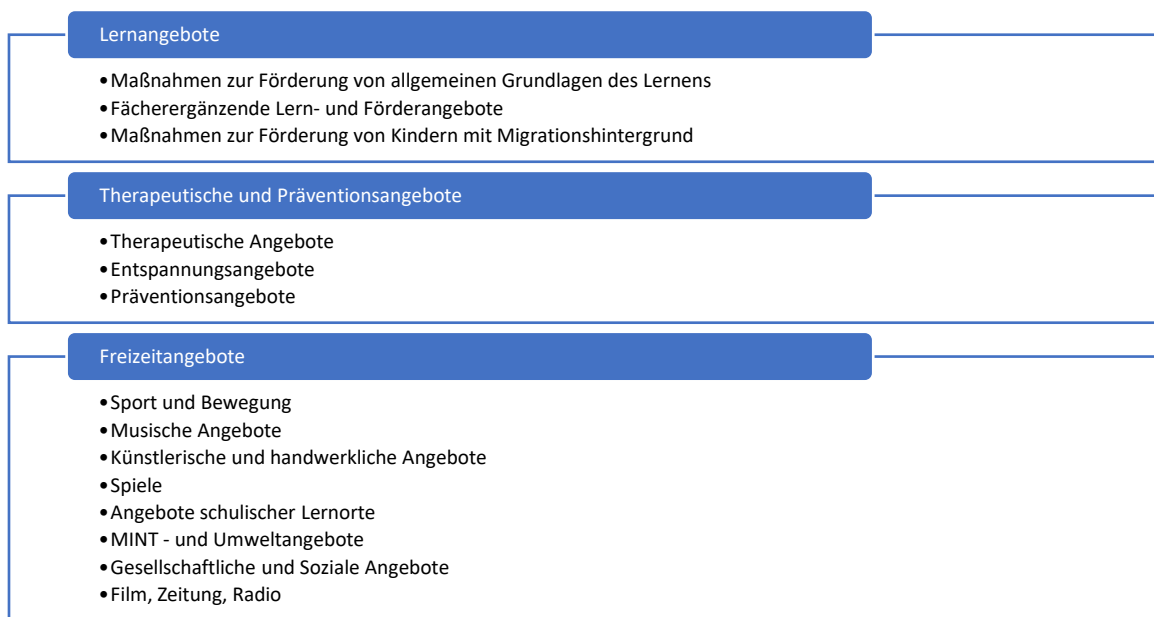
Lernangebote

- Maßnahmen zur Förderung von allgemeinen Grundlagen des Lernens
- Fächerergänzende Lern- und Förderangebote
- Maßnahmen zur Förderung von Kindern mit Migrationshintergrund

Therapeutische und Präventionsangebote

- Therapeutische Angebote
- Entspannungsangebote
- Präventionsangebote

Freizeitangebote

- Sport und Bewegung
- Musische Angebote
- Künstlerische und handwerkliche Angebote
- Spiele
- Angebote schulischer Lernorte
- MINT - und Umweltangebote
- Gesellschaftliche und Soziale Angebote
- Film, Zeitung, Radio